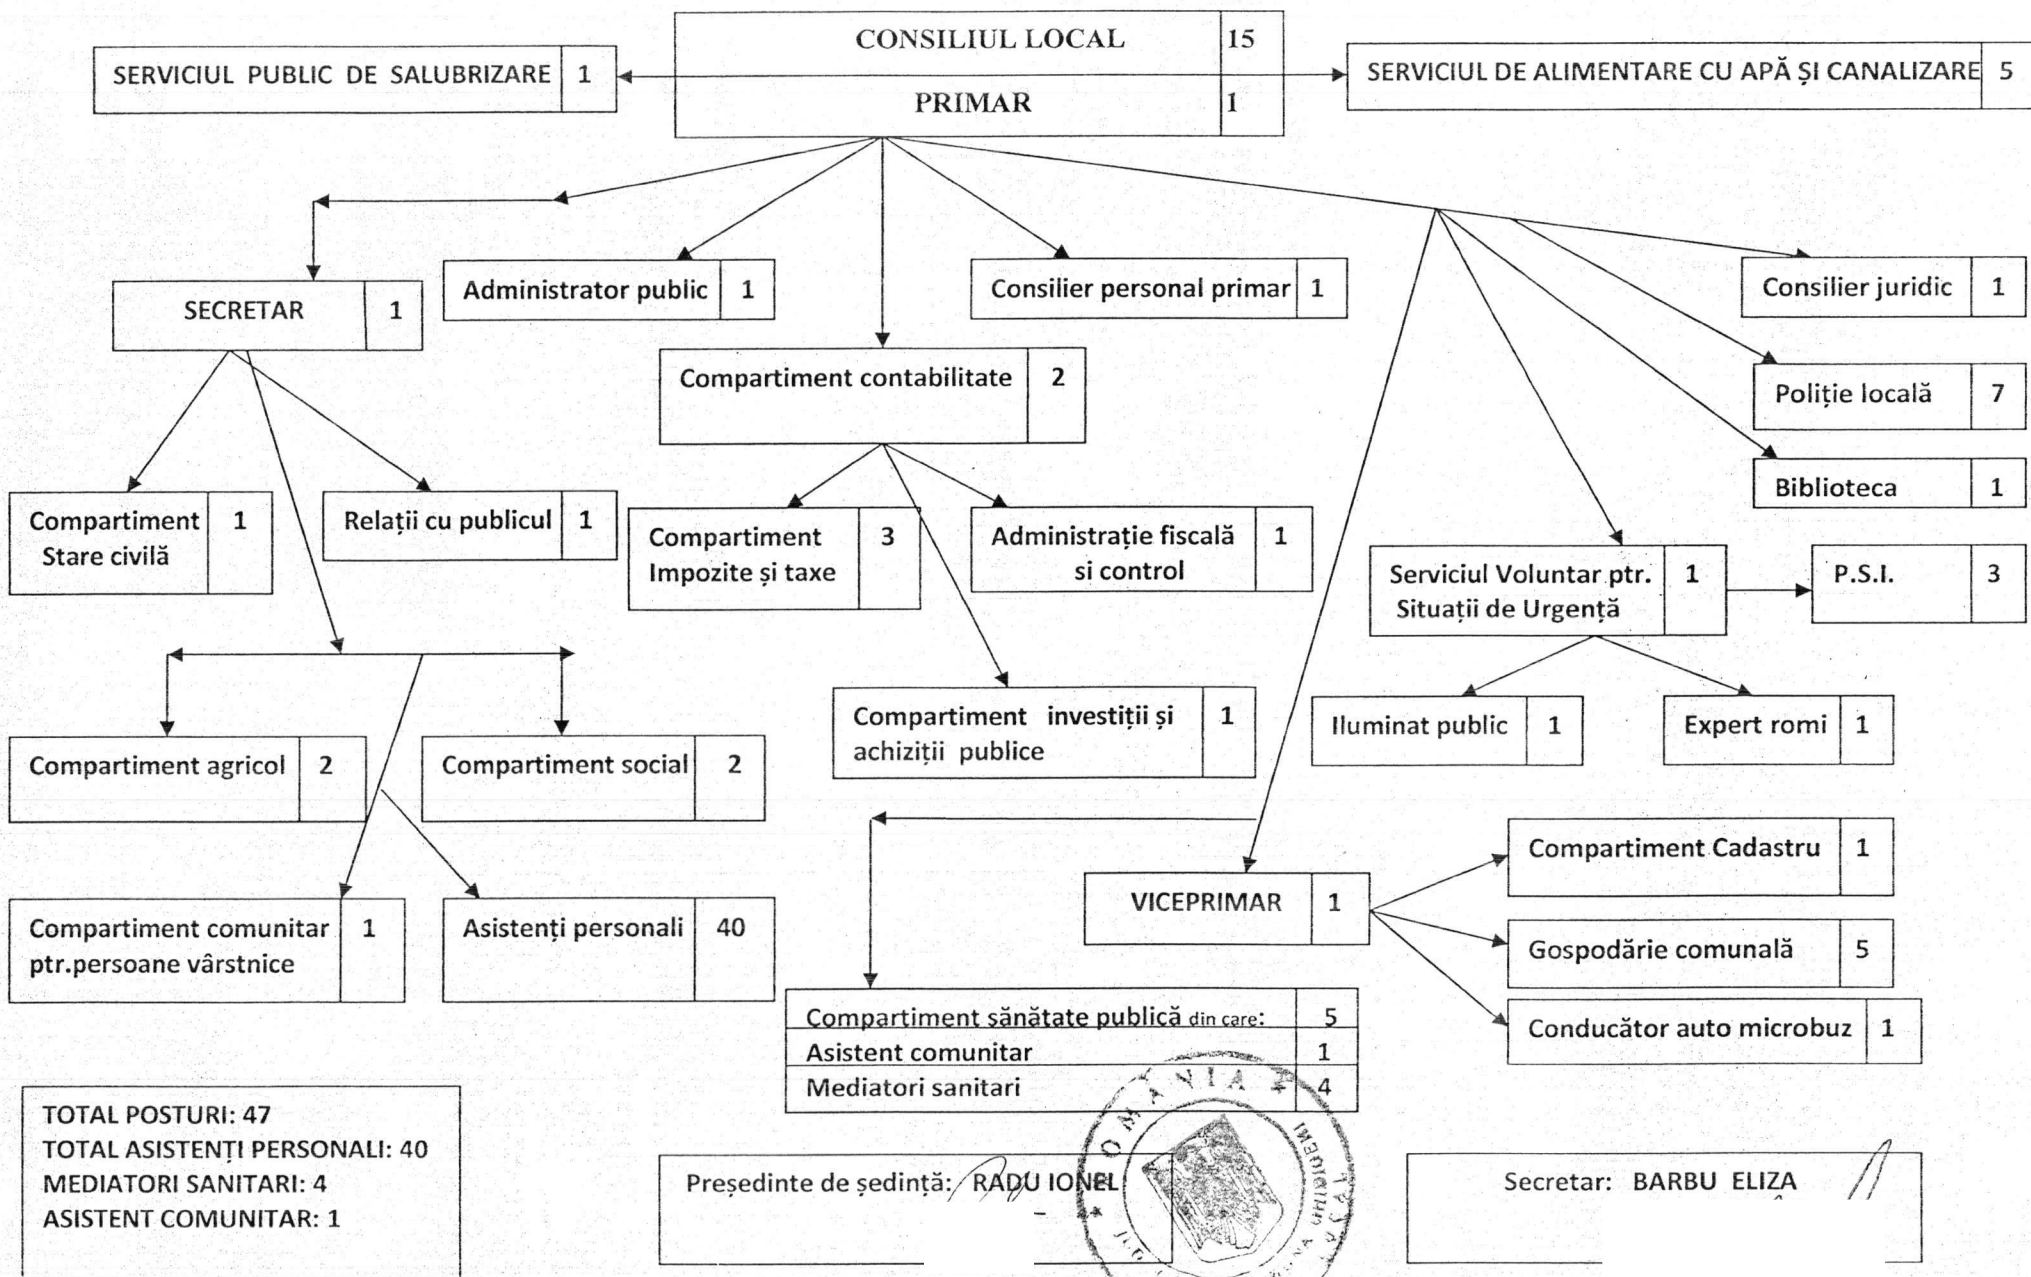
CONSILIUL LOCAL 15
PRIMAR 1

SERVICIUL PUBLIC DE SALUBRIZARE 1

SERVICIUL DE ALIMENTARE CU APĂ ȘI CANALIZARE 5

SECRETAR 1

Administrator public 1

Consilier personal primar 1

Consilier juridic 1

Compartiment contabilitate 2

Poliție locală 7

Biblioteca 1

Compartiment Stare civilă 1

Relații cu publicul 1

Compartiment Impozite și taxe 3

Administrație fiscală si control 1

Serviciul Voluntar ptr. Situații de Urgență 1

P.S.I. 3

Compartiment agricol 2

Compartiment social 2

Compartiment investiții și achiziții publice 1

Iluminat public 1

Expert romi 1

Compartiment Cadastru 1

VICEPRIMAR 1

Gospodărie comunală 5

Compartiment comunitar ptr.persoane vârstnice 1

Asistenți personali 40

| Compartiment sănătate publică din care: | 5 |
|---|---|
| Asistent comunitar | 1 |
| Mediatori sanitari | 4 |

Conducător auto microbuz 1

TOTAL POSTURI: 47
TOTAL ASISTENȚI PERSONALI: 40
MEDIATORI SANITARI: 4
ASISTENT COMUNITAR: 1

Președinte de ședință: RADU IONEL

ROMANIA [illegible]

Secretar: BARBU ELIZA